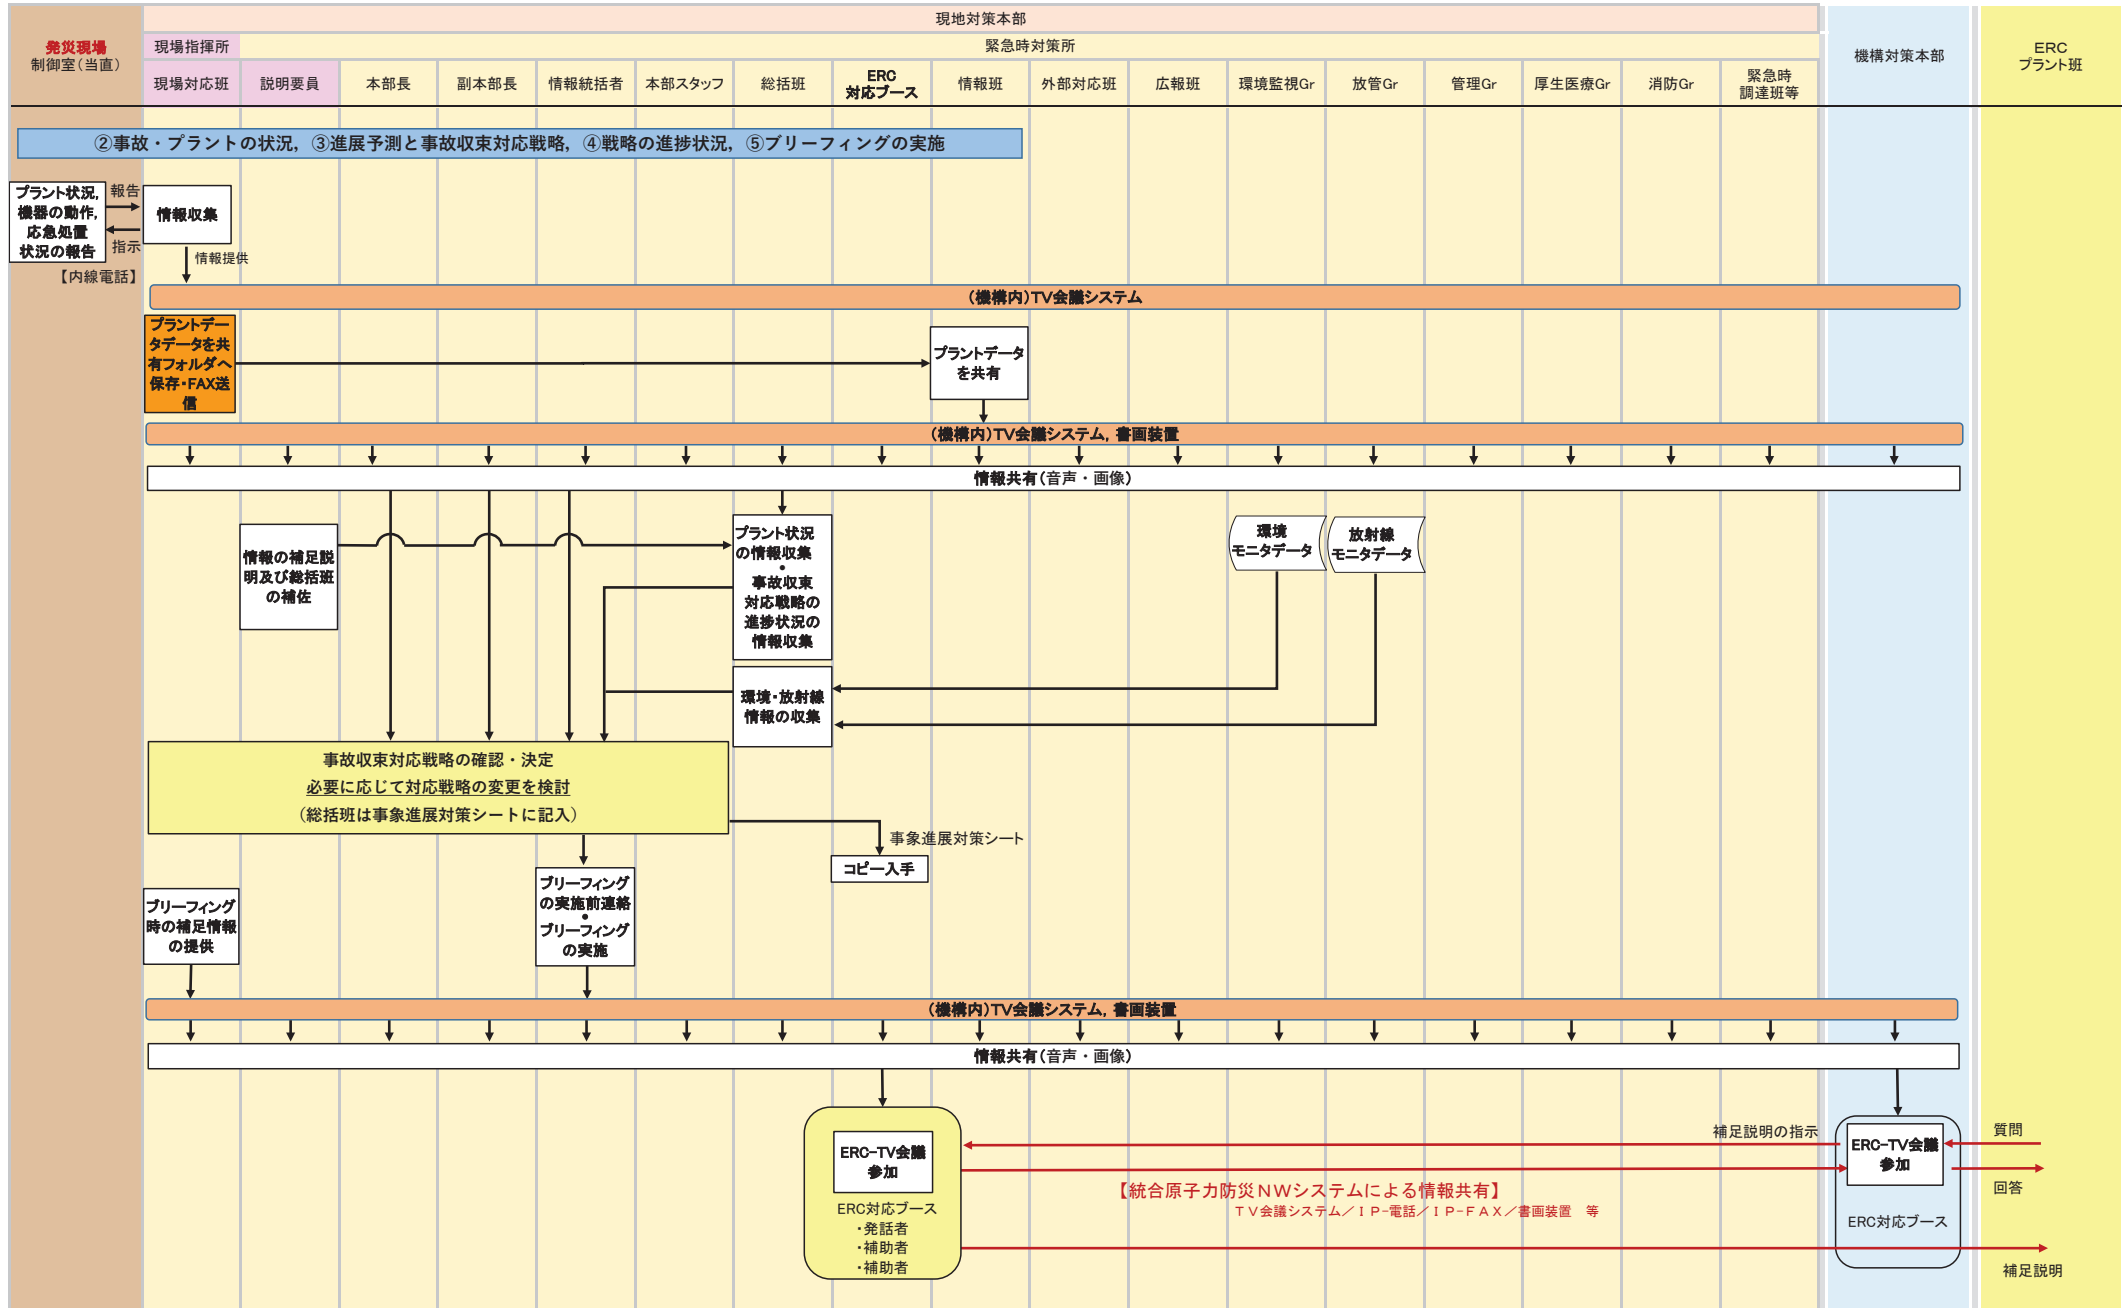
現地対策本部

発災現場
制御室(当直)

現場指揮所

緊急時対策所

機構対策本部

ERC
プラント班

現場対応班 | 説明要員 | 本部長 | 副本部長 | 情報統括者 | 本部スタッフ | 総括班 | ERC対応ブース | 情報班 | 外部対応班 | 広報班 | 環境監視Gr | 放管Gr | 管理Gr | 厚生医療Gr | 消防Gr | 緊急時調達班等

②事故・プラントの状況，③進展予測と事故収束対応戦略，④戦略の進捗状況，⑤ブリーフィングの実施

プラント状況，機器の動作，応急処置状況の報告

報告

指示

情報収集

情報提供

【内線電話】

(機構内)TV会議システム

プラントデータデータを共有フォルダへ保存・FAX送信

プラントデータを共有

(機構内)TV会議システム，書画装置

情報共有(音声・画像)

情報の補足説明及び総括班の補佐

プラント状況の情報収集
・
事故収束対応戦略の進捗状況の情報収集

環境モニタデータ

放射線モニタデータ

環境・放射線情報の収集

事故収束対応戦略の確認・決定
必要に応じて対応戦略の変更を検討
(総括班は事象進展対策シートに記入)

事象進展対策シート

コピー入手

ブリーフィング時の補足情報の提供

ブリーフィングの実施前連絡
・
ブリーフィングの実施

(機構内)TV会議システム，書画装置

情報共有(音声・画像)

ERC-TV会議参加

ERC対応ブース
・発話者
・補助者
・補助者

補足説明の指示

【統合原子力防災NWシステムによる情報共有】
TV会議システム／IP-電話／IP-FAX／書画装置　等

ERC-TV会議参加

ERC対応ブース

質問

回答

補足説明